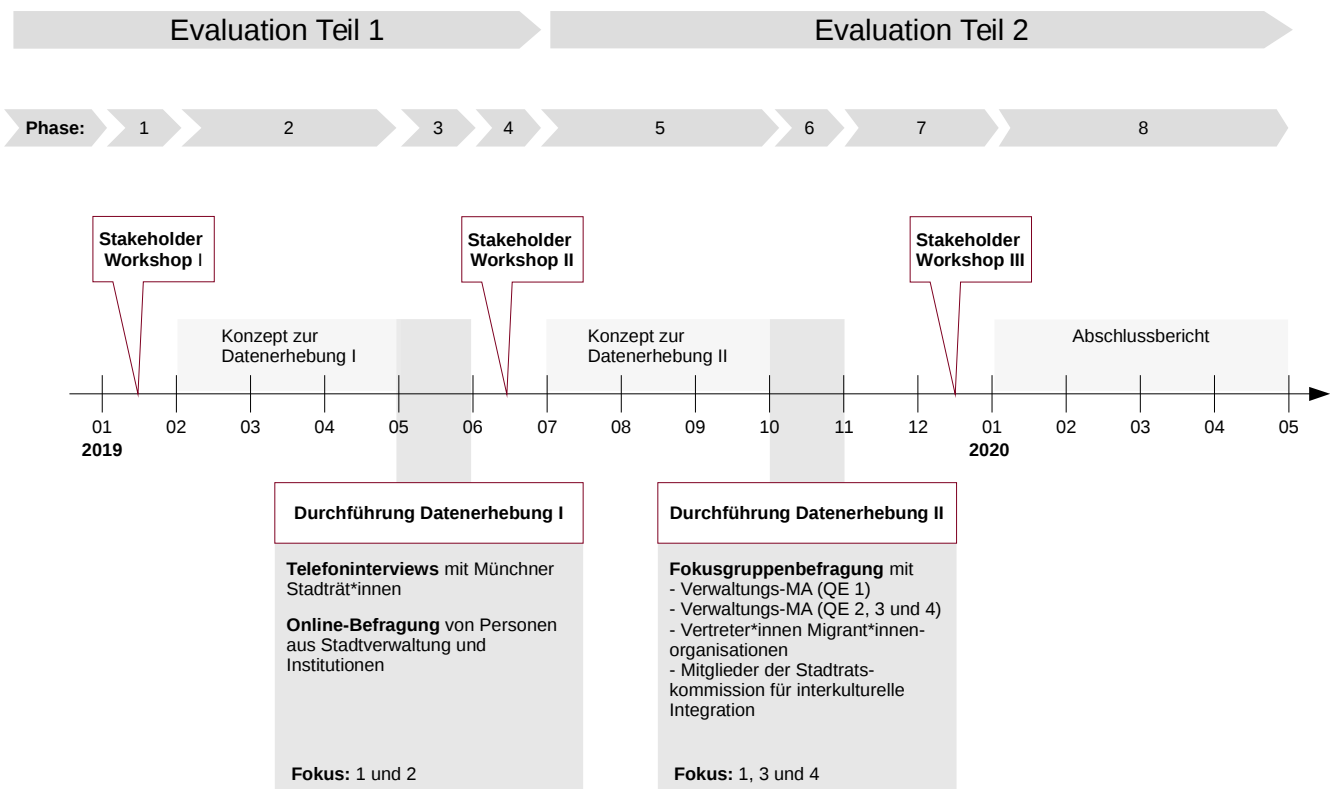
Evaluation Teil 1

Evaluation Teil 2

Phase: 1 2 3 4 5 6 7 8

Stakeholder Workshop I

Stakeholder Workshop II

Stakeholder Workshop III

Konzept zur Datenerhebung I

Konzept zur Datenerhebung II

Abschlussbericht

01 2019 02 03 04 05 06 07 08 09 10 11 12 01 2020 02 03 04 05

Durchführung Datenerhebung I

Telefoninterviews mit Münchner Stadträt*innen

Online-Befragung von Personen aus Stadtverwaltung und Institutionen

Fokus: 1 und 2

Durchführung Datenerhebung II

Fokusgruppenbefragung mit
- Verwaltungs-MA (QE 1)
- Verwaltungs-MA (QE 2, 3 und 4)
- Vertreter*innen Migrant*innenorganisationen
- Mitglieder der Stadtratskommission für interkulturelle Integration

Fokus: 1, 3 und 4